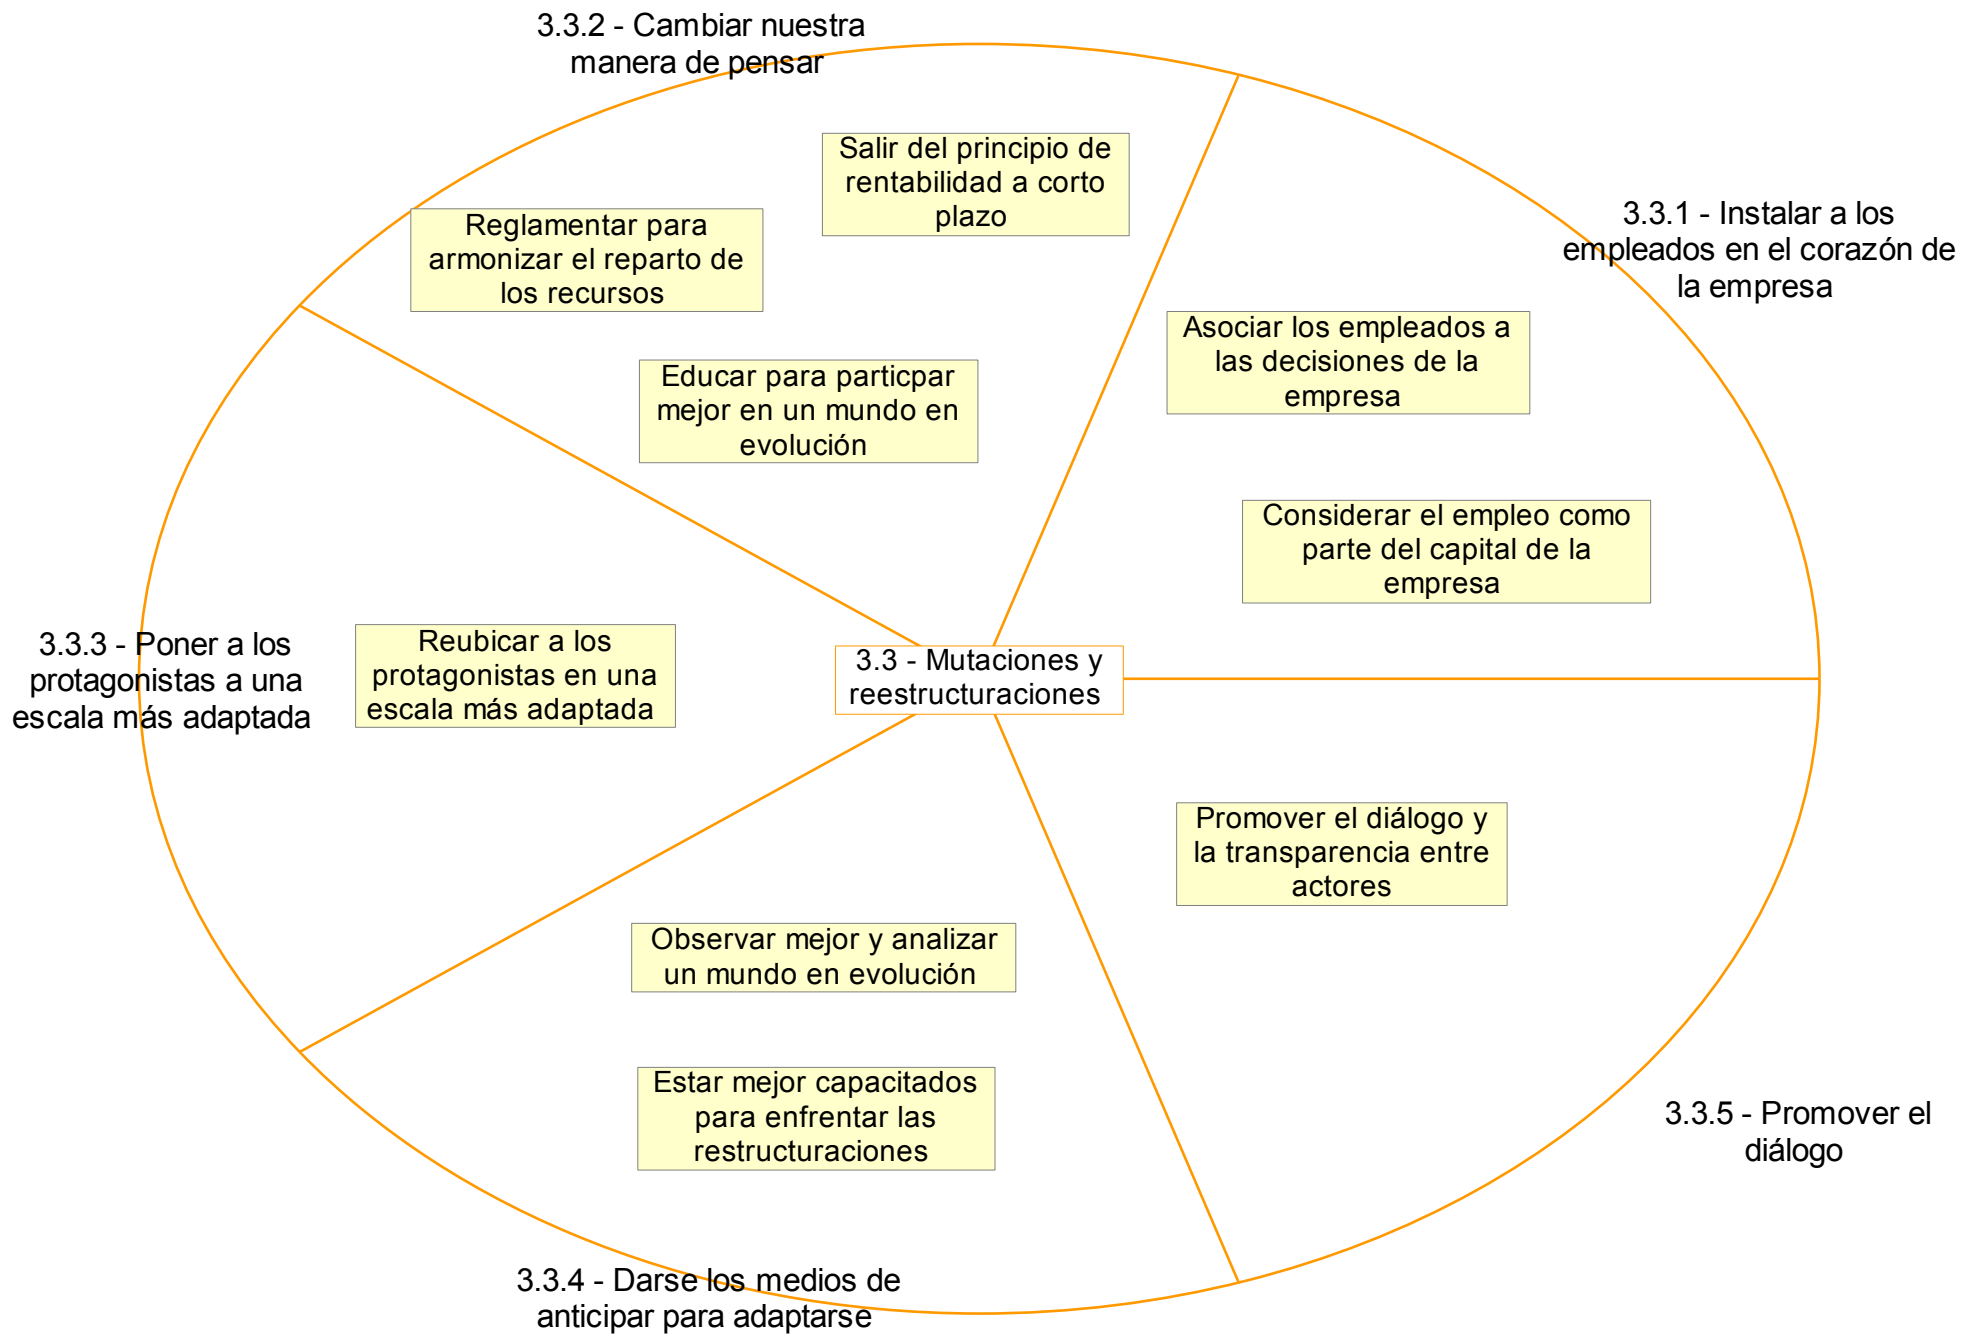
3.3.2 - Cambiar nuestra manera de pensar

Salir del principio de rentabilidad a corto plazo

Reglamentar para armonizar el reparto de los recursos

3.3.1 - Instalar a los empleados en el corazón de la empresa

Asociar los empleados a las decisiones de la empresa

Educar para particpar mejor en un mundo en evolución

Considerar el empleo como parte del capital de la empresa

3.3.3 - Poner a los protagonistas a una escala más adaptada

Reubicar a los protagonistas en una escala más adaptada

3.3 - Mutaciones y reestructuraciones

Promover el diálogo y la transparencia entre actores

Observar mejor y analizar un mundo en evolución

Estar mejor capacitados para enfrentar las restructuraciones

3.3.5 - Promover el diálogo

3.3.4 - Darse los medios de anticipar para adaptarse